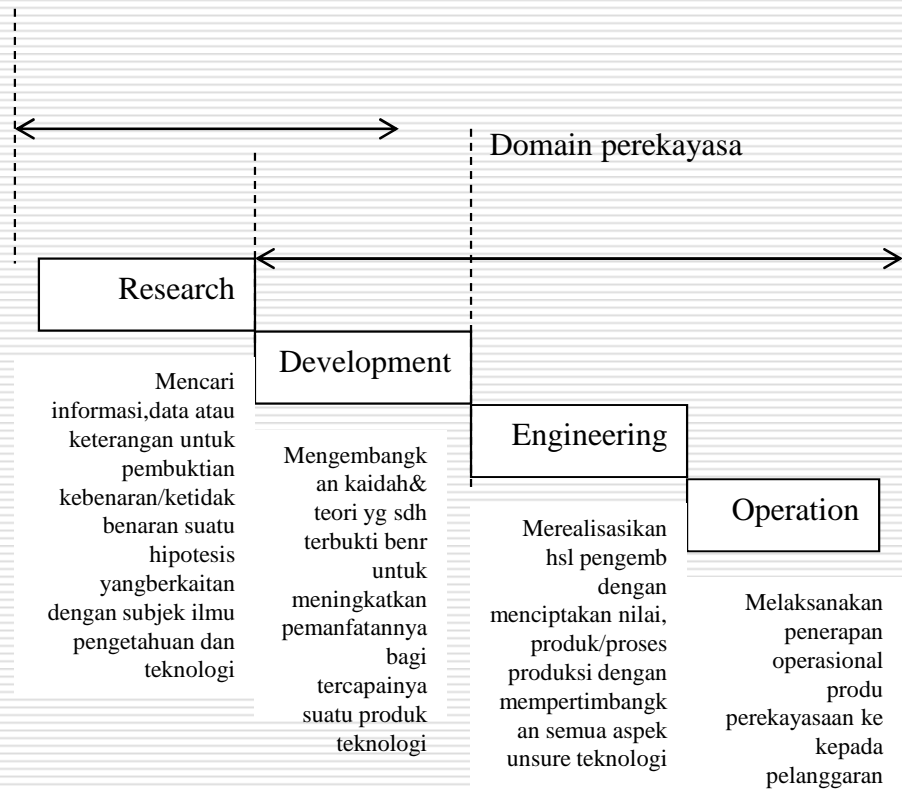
Domain perekayasa

Research

Development

Engineering

Operation

Mencari informasi,data atau keterangan untuk pembuktian kebenaran/ketidak benaran suatu hipotesis yangberkaitan dengan subjek ilmu pengetahuan dan teknologi

Mengembangkan kaidah& teori yg sdh terbukti benr untuk meningkatkan pemanfatannya bagi tercapainya suatu produk teknologi

Merealisasikan hsl pengemb dengan menciptakan nilai, produk/proses produksi dengan mempertimbangkan semua aspek unsure teknologi

Melaksanakan penerapan operasional produ perekayasaan ke kepada pelanggaran